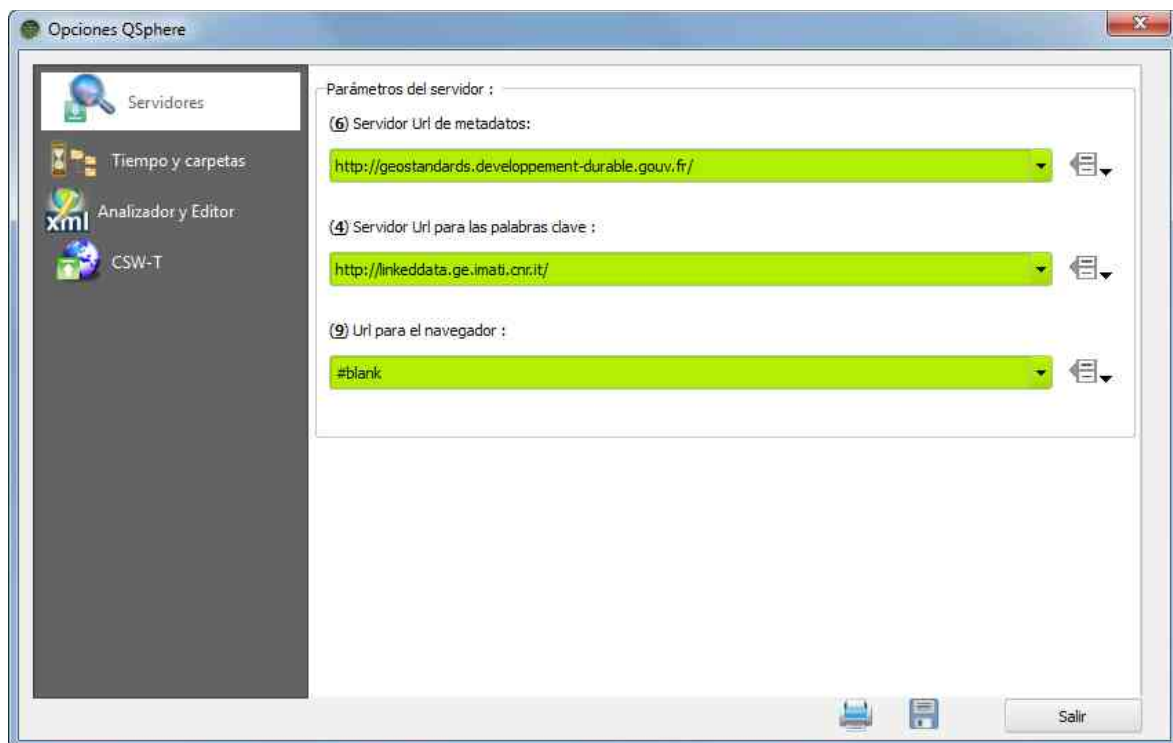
Opciones QSphere

Servidores

Tiempo y carpetas

xml Analizador y Editor

CSW-T

Parámetros del servidor :

(6) Servidor Url de metadatos:

http://geostandards.developpement-durable.gouv.fr/

(4) Servidor Url para las palabras clave :

http://linkeddata.ge.imati.cnr.it/

(9) Url para el navegador :

#blank

Salir